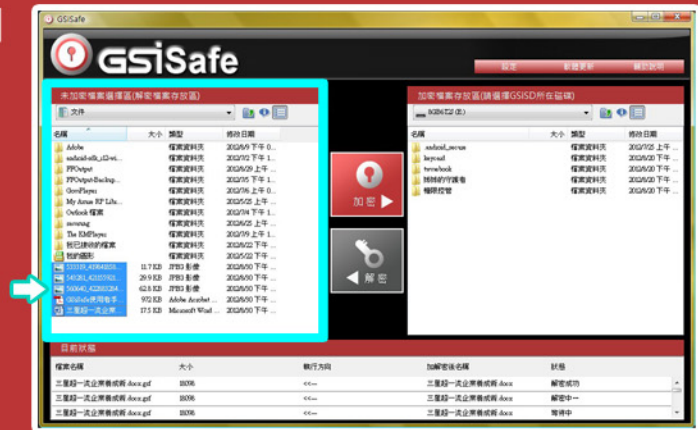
GSISafe

GSISafe

設定 軟體更新 轉於說明

未加密檔案選擇區(解密檔案存放區)

文件

| 名稱 | 大小 | 類型 | 修改日期 |
|---|---|---|---|
| Adobe | | 檔案資料夾 | 2012/6/9 下午 0... |
| android-sdk_r12-wi... | | 檔案資料夾 | 2012/7/2 下午 1... |
| FPOutput | | 檔案資料夾 | 2012/6/29 上午 ... |
| FPOutput-Backup... | | 檔案資料夾 | 2012/7/5 下午 1... |
| GomPlayer | | 檔案資料夾 | 2012/6/9 下午 0... |
| My Azus RP Life... | | 檔案資料夾 | 2012/5/15 下午 ... |
| Outlook 檔案 | | 檔案資料夾 | 2012/7/4 下午 1... |
| mowmag | | 檔案資料夾 | 2012/6/25 上午 ... |
| The KMPlayer | | 檔案資料夾 | 2012/7/9 上午 1... |
| 我已接收的檔案 | | 檔案資料夾 | 2012/6/22 下午 ... |
| 我的圖形 | | 檔案資料夾 | 2012/5/22 下午 ... |
| 533319_438648331... | 11.7 KB | JPEG 影像 | 2012/6/30 下午 ... |
| 549301_421559325... | 29.9 KB | JPEG 影像 | 2012/6/30 下午 ... |
| 560645_422802284... | 62.8 KB | JPEG 影像 | 2012/6/30 下午 ... |
| GSISafe使用者手... | 972 KB | Adobe Acrobat ... | 2012/6/30 下午 ... |
| 三星超一流企業... | 17.5 KB | Microsoft Word ... | 2012/6/30 下午 ... |

加密 ▶

◀ 解密

加密檔案存放區(請選擇GSISD所在磁碟)

KGB4 D2 (E:)

| 名稱 | 大小 | 類型 | 修改日期 |
|---|---|---|---|
| android_secure | | 檔案資料夾 | 2012/7/25 上午 ... |
| keyroad | | 檔案資料夾 | 2012/6/20 下午 ... |
| tvvwbook | | 檔案資料夾 | 2012/6/20 下午 ... |
| 我的的守護者 | | 檔案資料夾 | 2012/6/20 下午 ... |
| 權限控管 | | 檔案資料夾 | 2012/6/20 下午 ... |

目前狀態

| 檔案名稱 | 大小 | 執行方向 | 加解密後名稱 | 狀態 |
|---|---|---|---|---|
| 三星超一流企業養成術.docx.gsf | 18096 | <<-- | 三星超一流企業養成術.docx | 解密成功 |
| 三星超一流企業養成術.docx.gsf | 18096 | <<-- | 三星超一流企業養成術.docx | 解密中... |
| 三星超一流企業養成術.docx.gsf | 18096 | <<-- | 三星超一流企業養成術.docx | 等待中 |
| 三星超一流企業養成術.docx.gsf | 18096 | <<-- | 三星超一流企業養成術.docx | 等待中 |